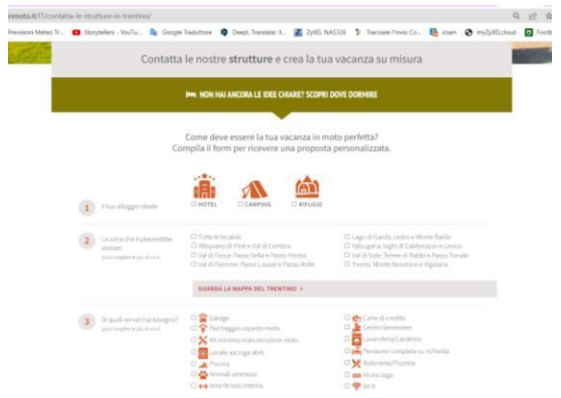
rmoto.it/IT/contatta-le-strutture-in-trentino/

Previsioni Meteo Tr... Storytellers - YouTu... Google Traduttore DeepL Translate: Il... ZyXEL NAS326 Tracciare l'invio Co... icam myZyXELcloud Footb

Contatta le nostre strutture e crea la tua vacanza su misura

NON HAI ANCORA LE IDEE CHIARE? SCOPRI DOVE DORMIRE

Come deve essere la tua vacanza in moto perfetta?
Compila il form per ricevere una proposta personalizzata.

1 Il tuo alloggio ideale

HOTEL CAMPING RIFUGIO

2 La zona che ti piacerebbe visitare
(puoi scegliere più di una)

Tutte le località
Altopiano di Pinè e Val di Cembra
Val di Fassa: Passo Sella e Passo Pordoi
Val di Fiemme: Passo Lavazè e Passo Rolle
Lago di Garda, Ledro e Monte Baldo
Valsugana, laghi di Caldonazzo e Levico
Val di Sole: Terme di Rabbi e Passo Tonale
Trento, Monte Bondone e Vigolana

GUARDA LA MAPPA DEL TRENTINO >

3 Di quali servizi hai bisogno?
(puoi scegliere più di uno)

Garage
Parcheggio coperto moto
Kit minimo manutenzione moto
Locale asciuga abiti
Piscina
Animali ammessi
Area fitness interna
Carte di credito
Centro benessere
Lavanderia/Lavatrice
Pensione completa su richiesta
Ristorante/Pizzeria
Vicino lago
Wi-fi